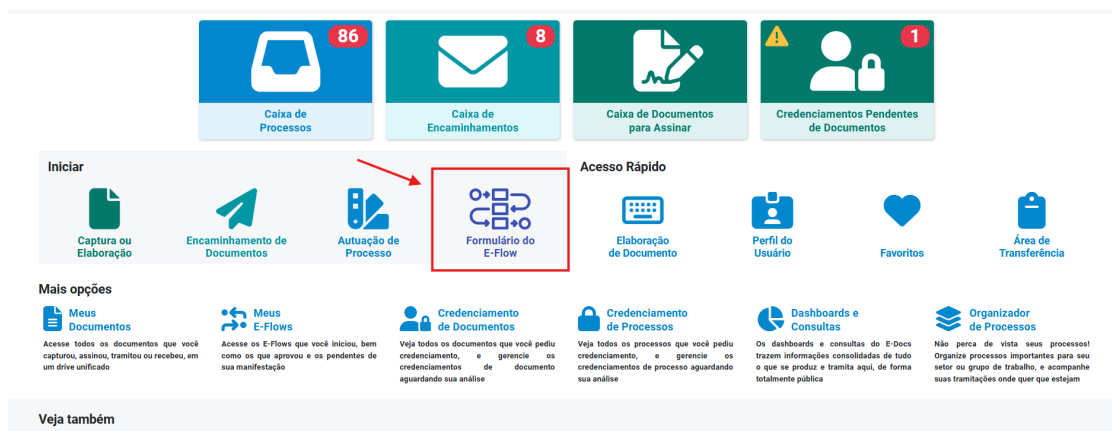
86
Caixa de Processos

8
Caixa de Encaminhamentos

Caixa de Documentos para Assinar

1
Credenciamentos Pendentes de Documentos

Iniciar

Captura ou Elaboração

Encaminhamento de Documentos

Autuação de Processo

Formulário do E-Flow

Acesso Rápido

Elaboração de Documento

Perfil do Usuário

Favoritos

Área de Transferência

Mais opções

Meus Documentos
Acesse todos os documentos que você capturou, assinou, tramitou ou recebeu, em um drive unificado

Meus E-Flows
Acesse os E-Flows que você iniciou, bem como os que aprovou e os pendentes de sua manifestação

Credenciamento de Documentos
Veja todos os documentos que você pediu credenciamento, e gerencie os credenciamentos de documento aguardando sua análise

Credenciamento de Processos
Veja todos os processos que você pediu credenciamento, e gerencie os credenciamentos de processo aguardando sua análise

Dashboards e Consultas
Os dashboards e consultas do E-Docs trazem informações consolidadas de tudo o que se produz e tramita aqui, de forma totalmente pública

Organizador de Processos
Não perca de vista seus processos! Organize processos importantes para seu setor ou grupo de trabalho, e acompanhe suas tramitações onde quer que estejam

Veja também